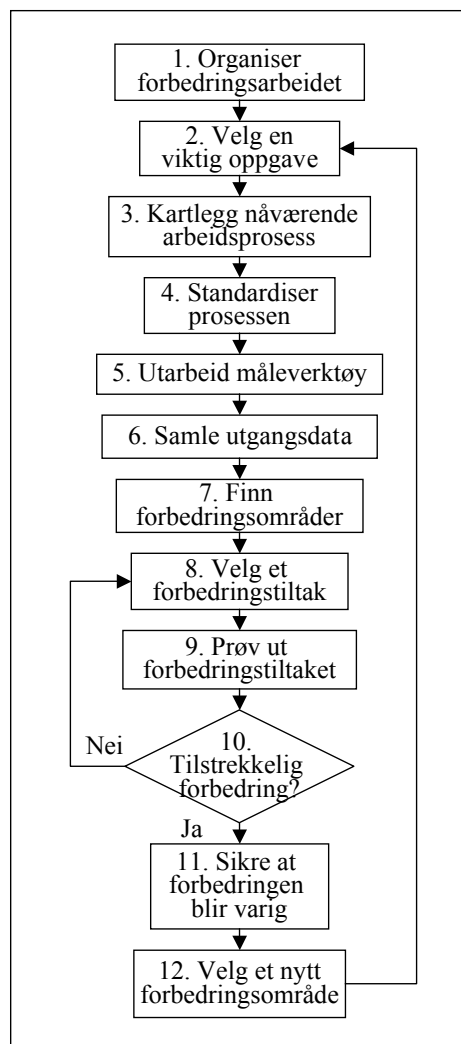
1. Organiser forbedringsarbeidet

2. Velg en viktig oppgave

3. Kartlegg nåværende arbeidsprosess

4. Standardiser prosessen

5. Utarbeid måleverktøy

6. Samle utgangsdata

7. Finn forbedringsområder

8. Velg et forbedringstiltak

9. Prøv ut forbedringstiltaket

Nei

10. Tilstrekkelig forbedring?

Ja

11. Sikre at forbedringen blir varig

12. Velg et nytt forbedringsområde